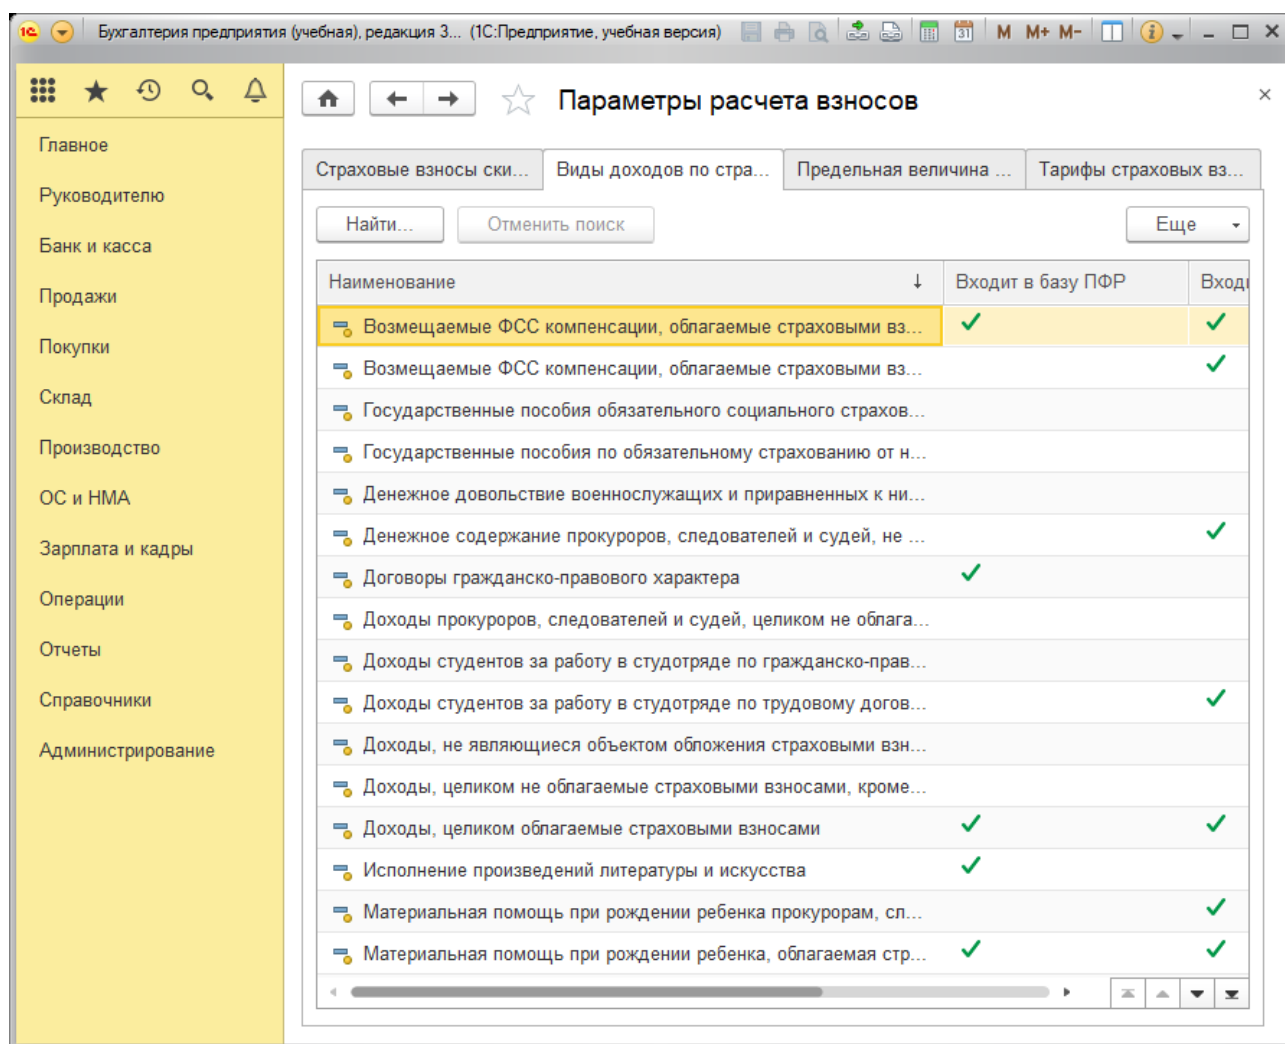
Бухгалтерия предприятия (учебная), редакция 3... (1С:Предприятие, учебная версия)

M M+ M-

Главное
Руководителю
Банк и касса
Продажи
Покупки
Склад
Производство
ОС и НМА
Зарплата и кадры
Операции
Отчеты
Справочники
Администрирование

Параметры расчета взносов

Страховые взносы ски... | Виды доходов по стра... | Предельная величина ... | Тарифы страховых вз...

Найти... | Отменить поиск | Еще

| Наименование | Входит в базу ПФР | Входи |
|---|---|---|
| Возмещаемые ФСС компенсации, облагаемые страховыми вз... | ✓ | ✓ |
| Возмещаемые ФСС компенсации, облагаемые страховыми вз... | | ✓ |
| Государственные пособия обязательного социального страхов... | | |
| Государственные пособия по обязательному страхованию от н... | | |
| Денежное довольствие военнослужащих и приравненных к ни... | | |
| Денежное содержание прокуроров, следователей и судей, не ... | | ✓ |
| Договоры гражданско-правового характера | ✓ | |
| Доходы прокуроров, следователей и судей, целиком не облага... | | |
| Доходы студентов за работу в студотряде по гражданско-прав... | | |
| Доходы студентов за работу в студотряде по трудовому догов... | | ✓ |
| Доходы, не являющиеся объектом обложения страховыми взн... | | |
| Доходы, целиком не облагаемые страховыми взносами, кроме... | | |
| Доходы, целиком облагаемые страховыми взносами | ✓ | ✓ |
| Исполнение произведений литературы и искусства | ✓ | |
| Материальная помощь при рождении ребенка прокурорам, сл... | | ✓ |
| Материальная помощь при рождении ребенка, облагаемая стр... | ✓ | ✓ |